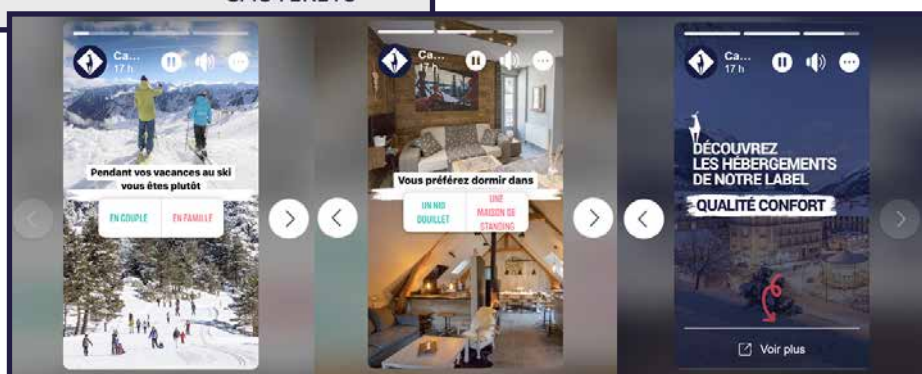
Ca...
17 h

Pendant vos vacances au ski vous êtes plutôt

EN COUPLE

EN FAMILLE

Ca...
17 h

Vous préférez dormir dans

UN NID DOUILLET

UNE MAISON DE STANDING

Ca...
17 h

DÉCOUVREZ LES HÉBERGEMENTS DE NOTRE LABEL

QUALITÉ CONFORT

Voir plus